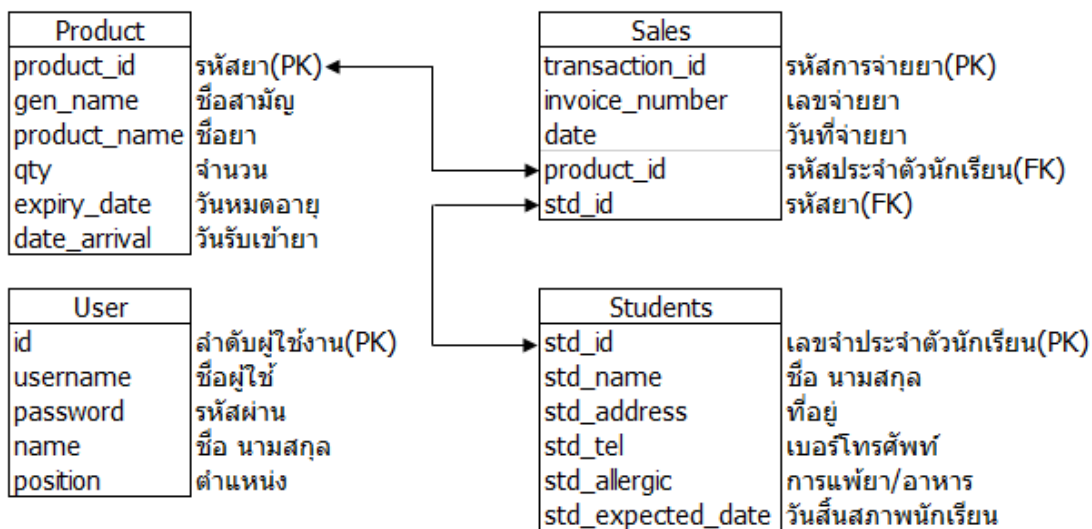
| Product | |
|---|---|
| product_id | รหัสยา(PK) |
| gen_name | ชื่อสามัญ |
| product_name | ชื่อยา |
| qty | จำนวน |
| expiry_date | วันหมดอายุ |
| date_arrival | วันรับเข้ายา |

| Sales | |
|---|---|
| transaction_id | รหัสการจ่ายยา(PK) |
| invoice_number | เลขจ่ายยา |
| date | วันที่จ่ายยา |
| product_id | รหัสประจำตัวนักเรียน(FK) |
| std_id | รหัสยา(FK) |

| User | |
|---|---|
| id | ลำดับผู้ใช้งาน(PK) |
| username | ชื่อผู้ใช้ |
| password | รหัสผ่าน |
| name | ชื่อ นามสกุล |
| position | ตำแหน่ง |

| Students | |
|---|---|
| std_id | เลขจำประจำตัวนักเรียน(PK) |
| std_name | ชื่อ นามสกุล |
| std_address | ที่อยู่ |
| std_tel | เบอร์โทรศัพท์ |
| std_allergic | การแพ้ยา/อาหาร |
| std_expected_date | วันสิ้นสภาพนักเรียน |